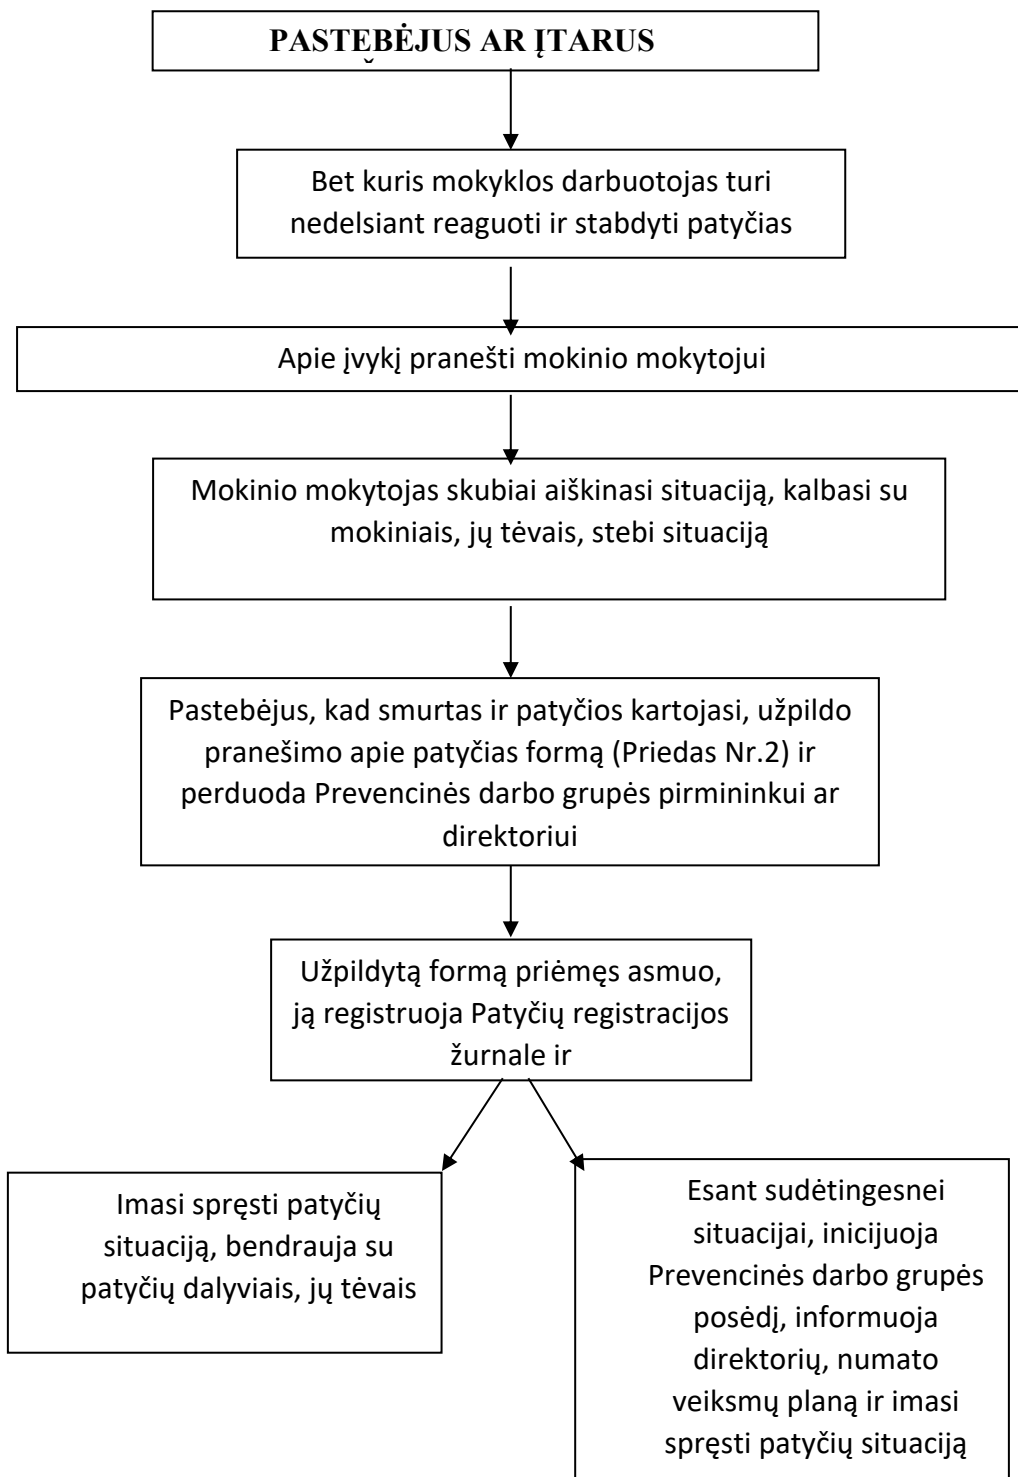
PASTEBĖJUS AR ĮTARUS

Bet kuris mokyklos darbuotojas turi nedelsiant reaguoti ir stabdyti patyčias

Apie įvykį pranešti mokinio mokytojui

Mokinio mokytojas skubiai aiškinasi situaciją, kalbasi su mokiniais, jų tėvais, stebi situaciją

Pastebėjus, kad smurtas ir patyčios kartojasi, užpildo pranešimo apie patyčias formą (Priedas Nr.2) ir perduoda Prevencinės darbo grupės pirmininkui ar direktoriui

Užpildytą formą priėmęs asmuo, ją registruoja Patyčių registracijos žurnale ir

Imasi spręsti patyčių situaciją, bendrauja su patyčių dalyviais, jų tėvais

Esant sudėtingesnei situacijai, inicijuoja Prevencinės darbo grupės posėdį, informuoja direktorių, numato veiksmų planą ir imasi spręsti patyčių situaciją